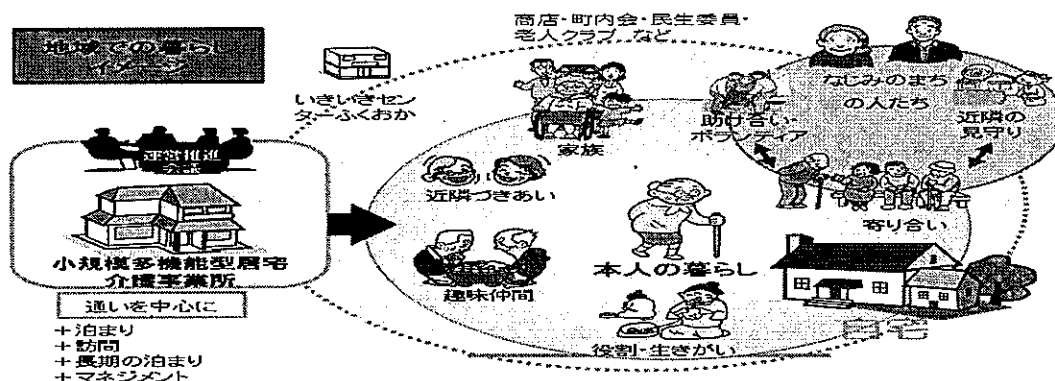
地域での暮らし
イメージ

商店・町内会・民生委員・老人クラブ など

いきいきセンターふくおか

運営推進会議

小規模多機能型居宅介護事業所

通いを中心に

＋泊まり
＋訪問
＋長期の泊まり
＋マネジメント

家族

なじみのまちの人たち

助け合い
ボランティア

近隣の見守り

近隣づきあい

本人の暮らし

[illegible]

寄り合い

趣味仲間

役割・生きがい

自宅